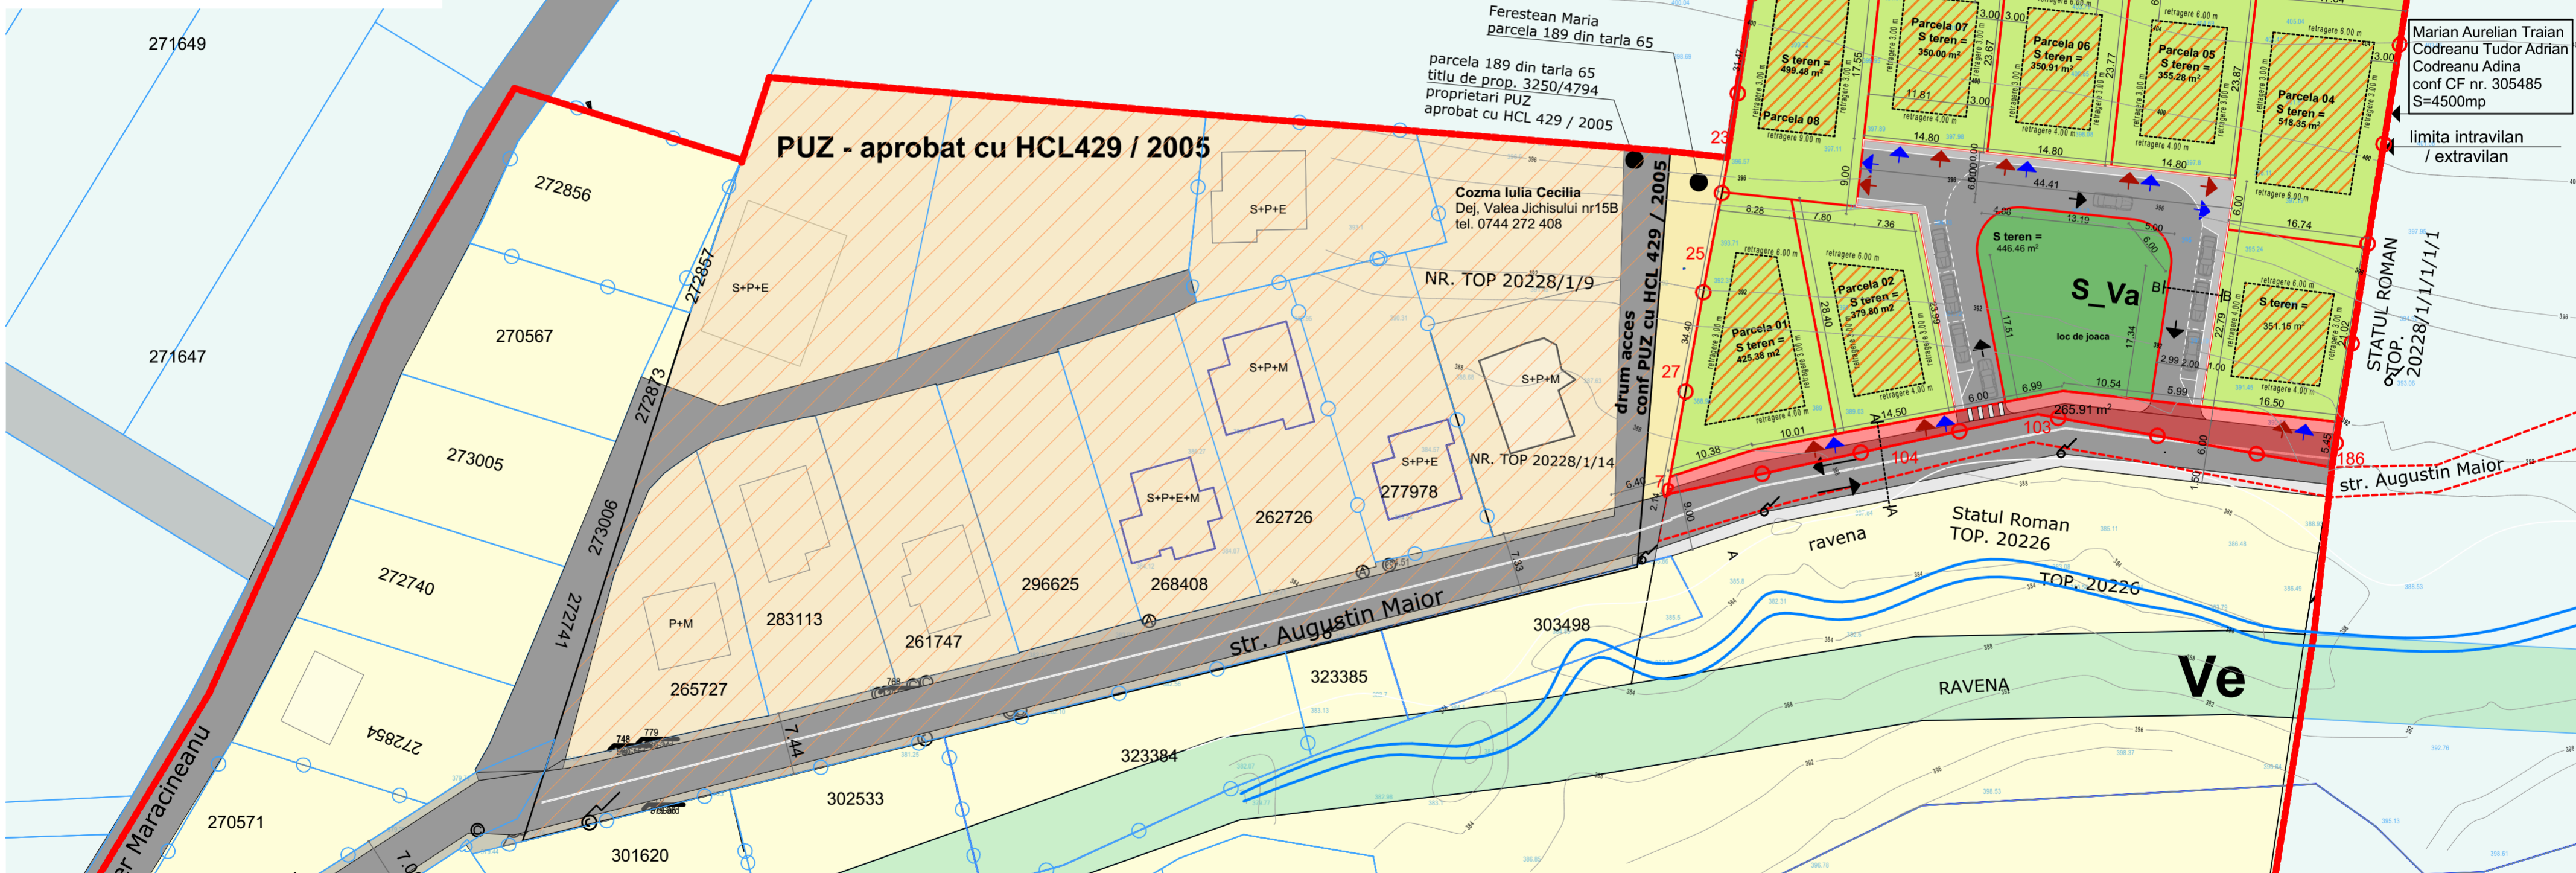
271649

271647

272856

270567

273005

272740

272854

270571

er Maracineanu

272857

272873

273006

272741

PUZ - aprobat cu HCL429 / 2005

S+P+E

S+P+E

S+P+M

S+P+M

S+P+E+M

S+P+E

P+M

283113

261747

296625

268408

262726

277978

265727

Cozma Iulia Cecilia
Dej, Valea Jichisului nr15B
tel. 0744 272 408

NR. TOP 20228/1/9

NR. TOP 20228/1/14

drum acces
conf PUZ cu HCL 429 / 2005

Ferestean Maria
parcela 189 din tarla 65

parcela 189 din tarla 65
titlu de prop. 3250/4794
proprietari PUZ
aprobat cu HCL 429 / 2005

str. Augustin Maior

7.44

303498

323385

323384

302533

301620

ravena

Statul Roman
TOP. 20226

TOP. 20226

RAVENA

Ve

Marian Aurelian Traian
Codreanu Tudor Adrian
Codreanu Adina
conf CF nr. 305485
S=4500mp

limita intravilan
/ extravilan

STATUL ROMAN
TOP.
20228/1/1/1/1

str. Augustin Maior

186

Parcela 08
S teren =
499.48 m²

Parcela 07
S teren =
350.00 m²

Parcela 06
S teren =
350.91 m²

Parcela 05
S teren =
355.28 m²

Parcela 04
S teren =
518.35 m²

Parcela 01
S teren =
425.38 m2

Parcela 02
S teren =
379.80 m2

S teren =
446.46 m²

S_Va

loc de joaca

S teren =
351.15 m²

265.91 m²

23

25

27

71

104

103

44.41

14.80

14.80

14.80

16.74

16.50

13.19

10.54

10.38

10.01

14.50

34.40

28.40

23.99

17.51

17.34

22.79

21.02

8.28

7.80

7.36

6.99

6.00

5.99

2.99

2.00

1.00

9.00

6.40

11.81

3.00

17.55

23.67

23.77

23.87

31.47

A

A